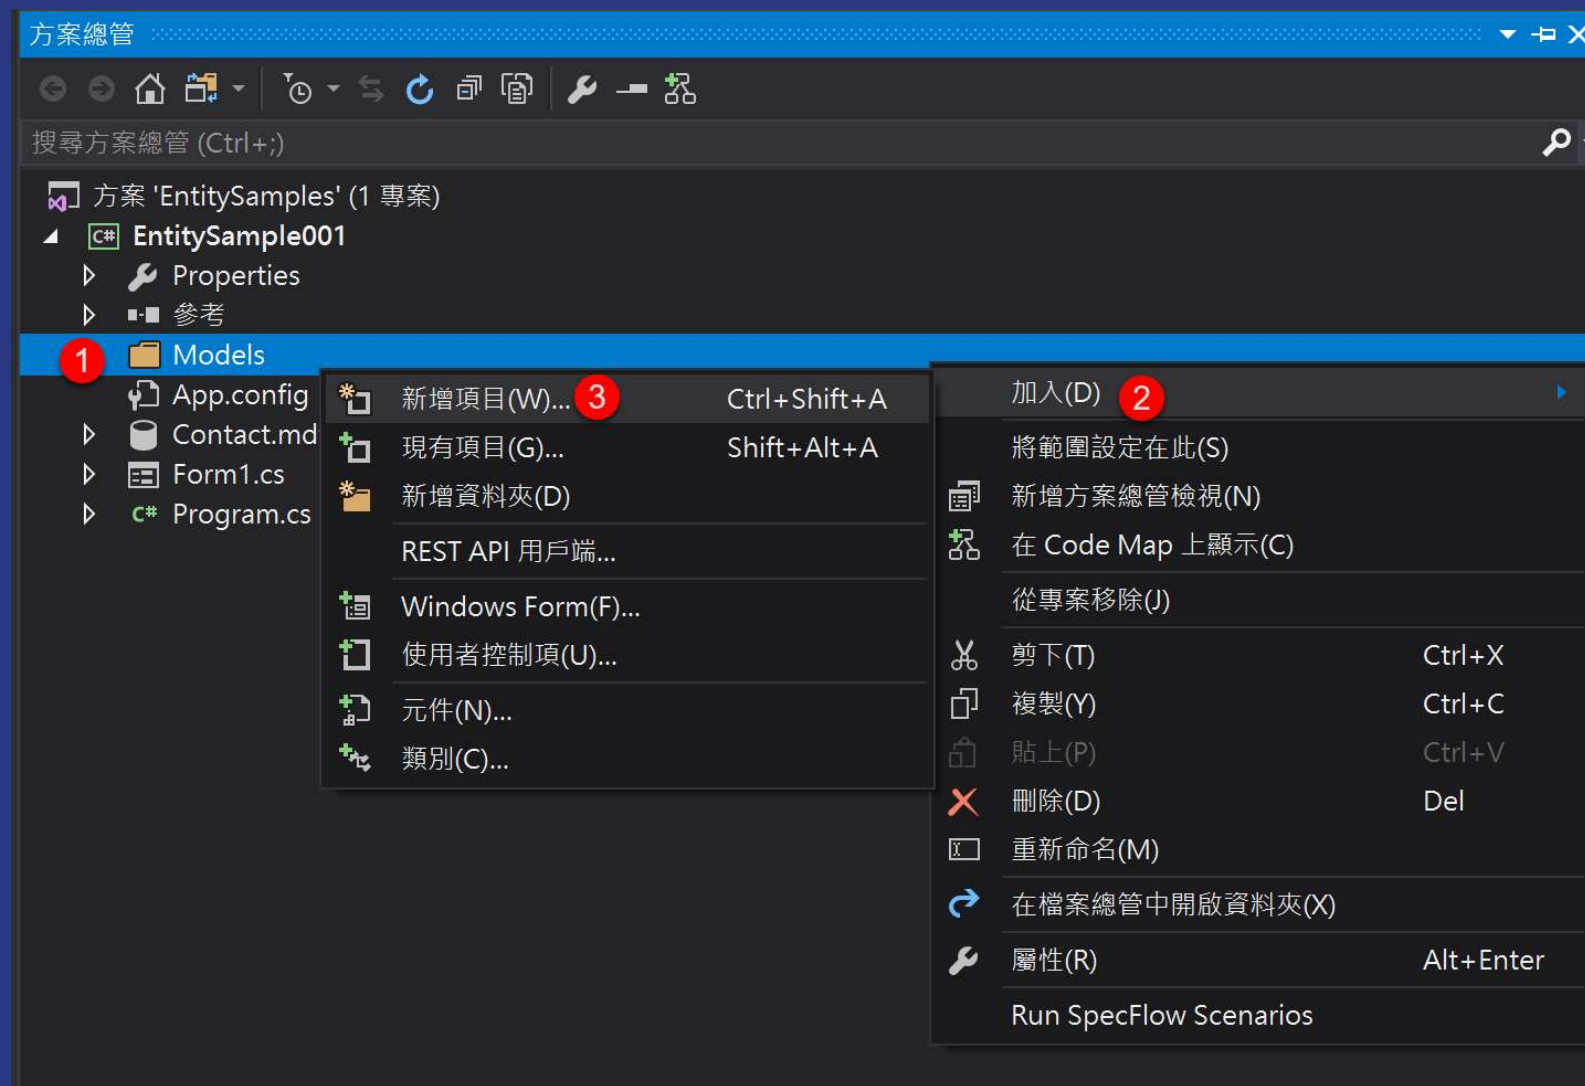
方案總管

搜尋方案總管 (Ctrl+;)

方案 'EntitySamples' (1 專案)
EntitySample001
Properties
參考
1 Models
App.config
Contact.md
Form1.cs
Program.cs

新增項目(W)... 3 Ctrl+Shift+A
現有項目(G)... Shift+Alt+A
新增資料夾(D)
REST API 用戶端...
Windows Form(F)...
使用者控制項(U)...
元件(N)...
類別(C)...

加入(D) 2
將範圍設定在此(S)
新增方案總管檢視(N)
在 Code Map 上顯示(C)
從專案移除(J)
剪下(T) Ctrl+X
複製(Y) Ctrl+C
貼上(P) Ctrl+V
刪除(D) Del
重新命名(M)
在檔案總管中開啟資料夾(X)
屬性(R) Alt+Enter
Run SpecFlow Scenarios